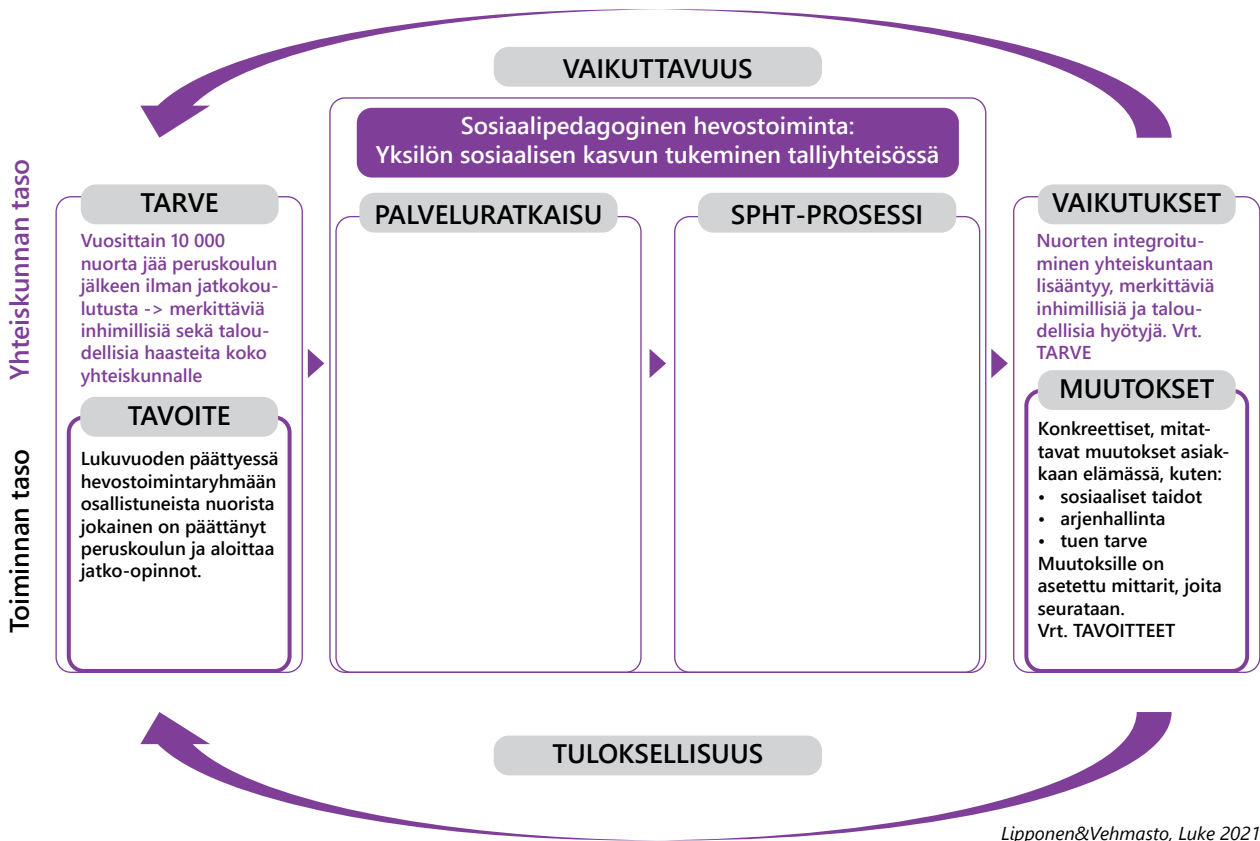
VAIKUTTAVUUS

Sosiaalipedagoginen hevostoiminta:
Yksilön sosiaalisen kasvun tukeminen talliyhteisössä

Yhteiskunnan taso

Toiminnan taso

TARVE

Vuosittain 10 000 nuorta jää peruskoulun jälkeen ilman jatkokoulutusta -> merkittäviä inhimillisiä sekä taloudellisia haasteita koko yhteiskunnalle

TAVOITE

Lukuvuoden päättyessä hevostoimintaryhmään osallistuneista nuorista jokainen on päättänyt peruskoulun ja aloittaa jatko-opinnot.

PALVELURATKAISU

SPHT-PROSESSI

VAIKUTUKSET

Nuorten integroituminen yhteiskuntaan lisääntyy, merkittäviä inhimillisiä ja taloudellisia hyötyjä. Vrt. TARVE

MUUTOKSET

Konkreettiset, mitattavat muutokset asiakkaan elämässä, kuten:
• sosiaaliset taidot
• arjenhallinta
• tuen tarve
Muutoksille on asetettu mittarit, joita seurataan.
Vrt. TAVOITTEET

TULOKSELLISUUS

Lipponen&Vehmasto, Luke 2021